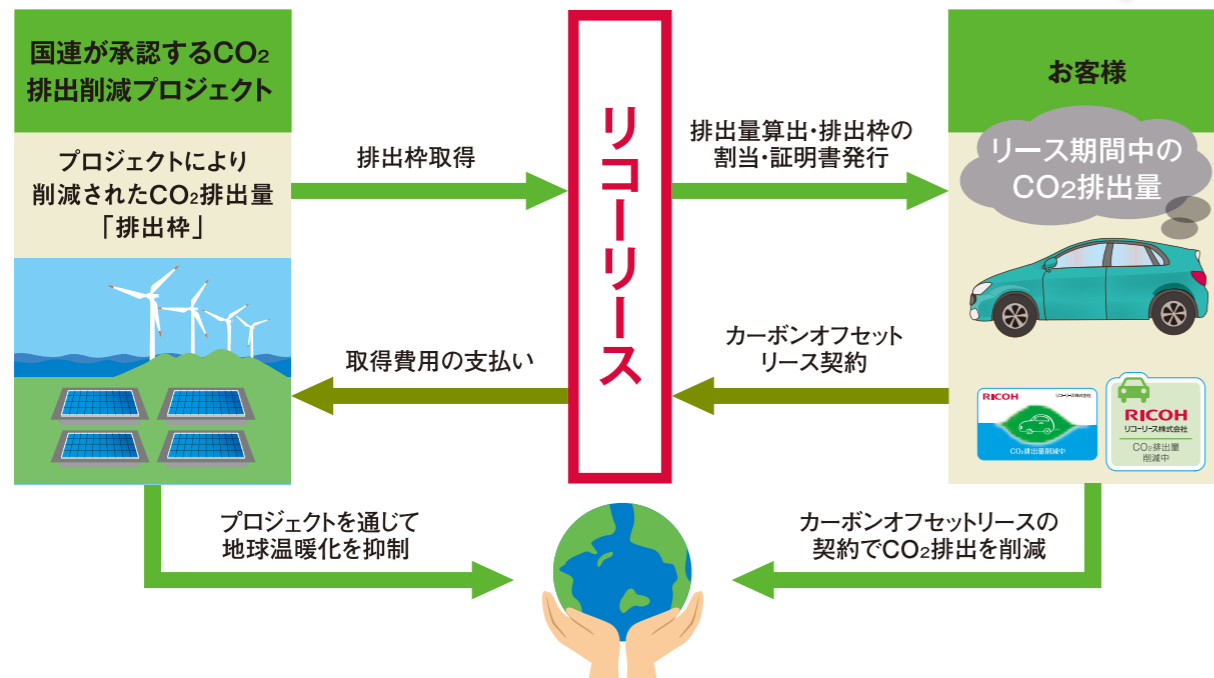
国連が承認する$CO_2$排出削減プロジェクト

プロジェクトにより削減された$CO_2$排出量「排出枠」

排出枠取得

取得費用の支払い

リコーリース

排出量算出・排出枠の割当・証明書発行

カーボンオフセットリース契約

お客様

リース期間中の$CO_2$排出量

RICOH
リコーリース株式会社
$CO_2$排出量削減中

RICOH
リコーリース株式会社
$CO_2$排出量削減中

プロジェクトを通じて地球温暖化を抑制

カーボンオフセットリースの契約で$CO_2$排出を削減